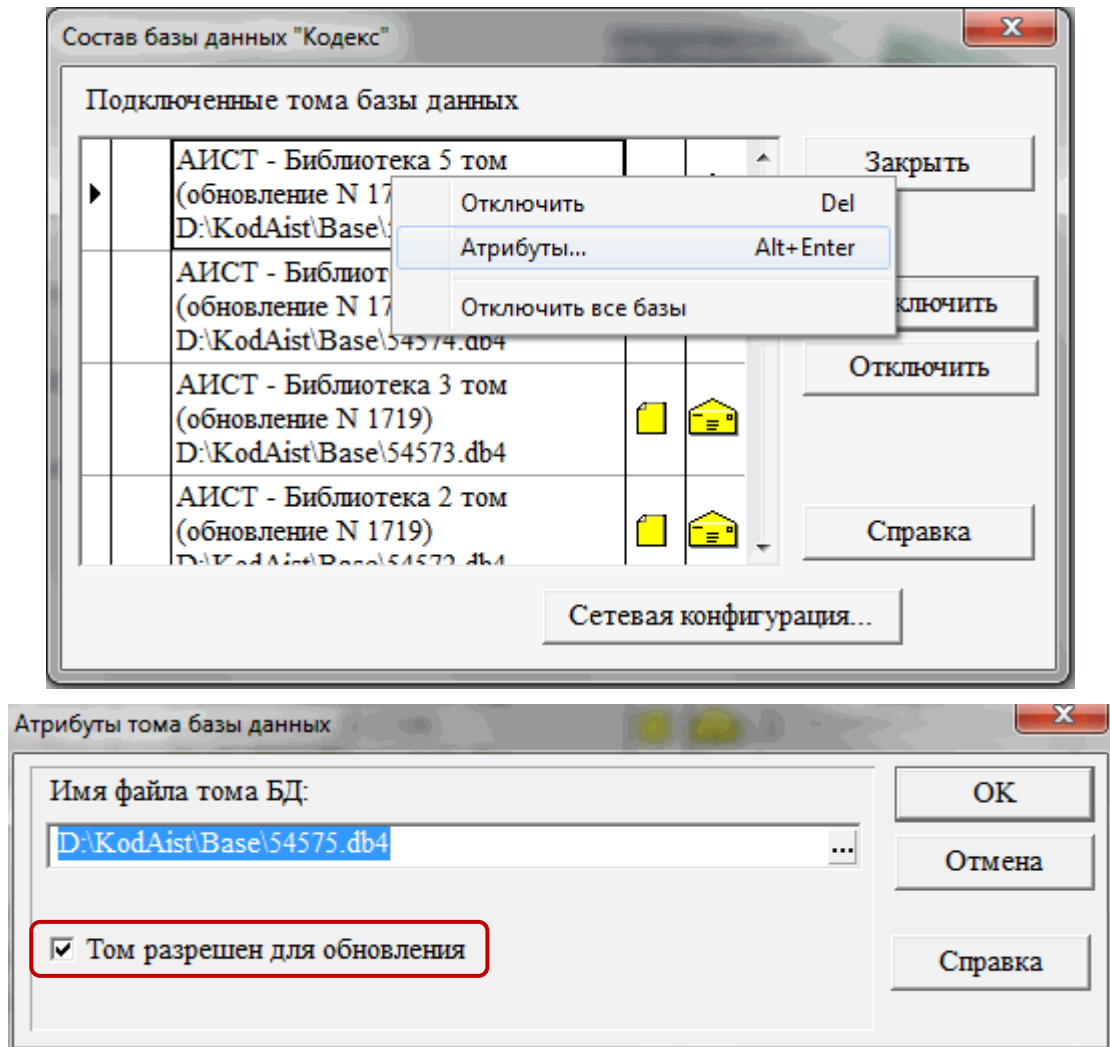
Состав базы данных "Кодекс"

Подключенные тома базы данных

АИСТ - Библиотека 5 том (обновление N 17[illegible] D:\KodAist\Base\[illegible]

АИСТ - Библиот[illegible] (обновление N 17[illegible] D:\KodAist\Base\54574.db4

АИСТ - Библиотека 3 том (обновление N 1719) D:\KodAist\Base\54573.db4

АИСТ - Библиотека 2 том (обновление N 1719) D:\KodAist\Base\54572.db4

Отключить Del
Атрибуты... Alt+Enter
Отключить все базы

Закрыть
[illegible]ключить
Отключить
Справка
Сетевая конфигурация...

Атрибуты тома базы данных

Имя файла тома БД:
D:\KodAist\Base\54575.db4
...

Том разрешен для обновления

OK
Отмена
Справка